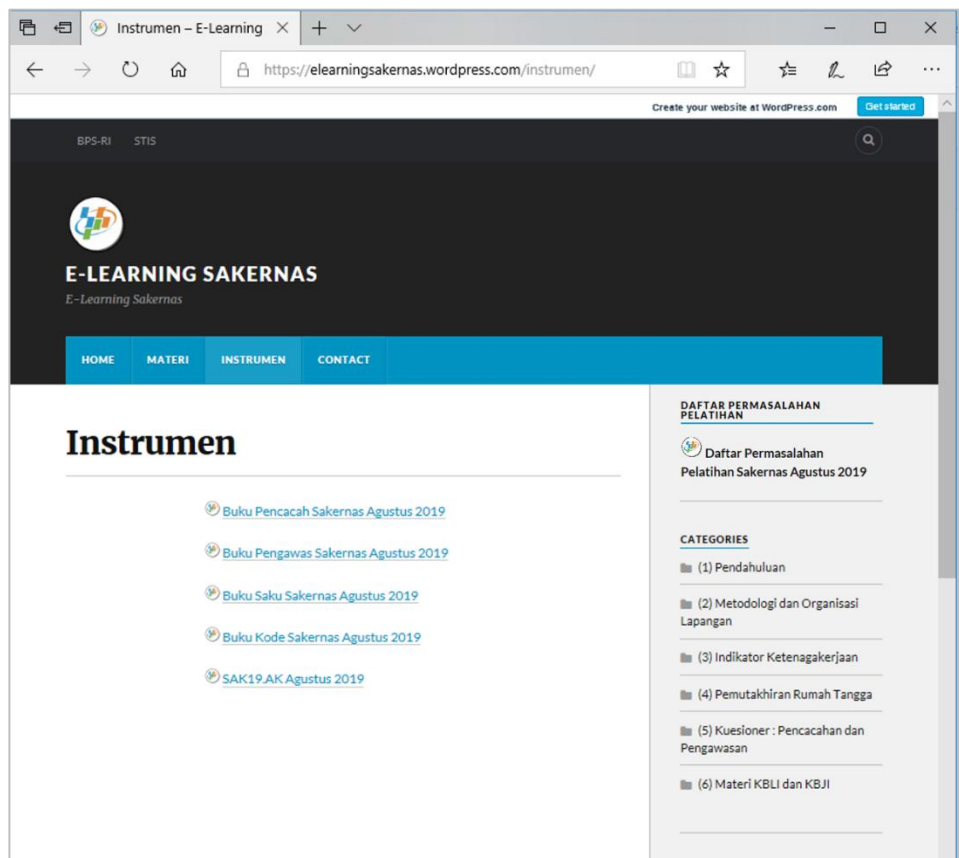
Instrumen – E-Learning

https://elearningsakernas.wordpress.com/instrumen/

Create your website at WordPress.com
Get started

BPS-RI STIS

E-LEARNING SAKERNAS
E-Learning Sakernas

HOME MATERI INSTRUMEN CONTACT

Instrumen

Buku Pencacah Sakernas Agustus 2019

Buku Pengawas Sakernas Agustus 2019

Buku Saku Sakernas Agustus 2019

Buku Kode Sakernas Agustus 2019

SAK19.AK Agustus 2019

DAFTAR PERMASALAHAN PELATIHAN

Daftar Permasalahan Pelatihan Sakernas Agustus 2019

CATEGORIES

(1) Pendahuluan

(2) Metodologi dan Organisasi Lapangan

(3) Indikator Ketenagakerjaan

(4) Pemutakhiran Rumah Tangga

(5) Kuesioner : Pencacahan dan Pengawasan

(6) Materi KBLI dan KBJI